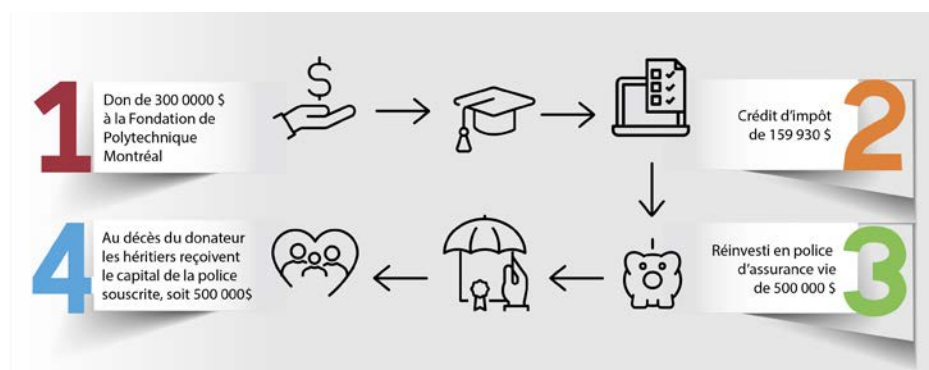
1

Don de 300 0000 $ à la Fondation de Polytechnique Montréal

$

Crédit d'impôt de 159 930 $

2

3

Réinvesti en police d'assurance vie de 500 000 $

4

Au décès du donateur les héritiers reçoivent le capital de la police souscrite, soit 500 000$